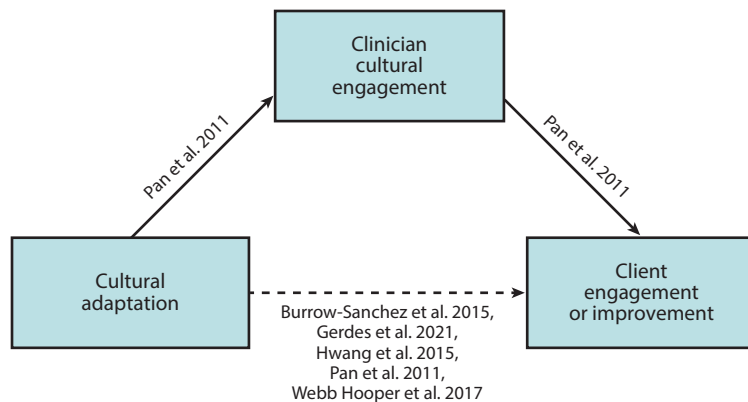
Clinician cultural engagement

Pan et al. 2011

Pan et al. 2011

Cultural adaptation

Client engagement or improvement

Burrow-Sanchez et al. 2015, Gerdes et al. 2021, Hwang et al. 2015, Pan et al. 2011, Webb Hooper et al. 2017